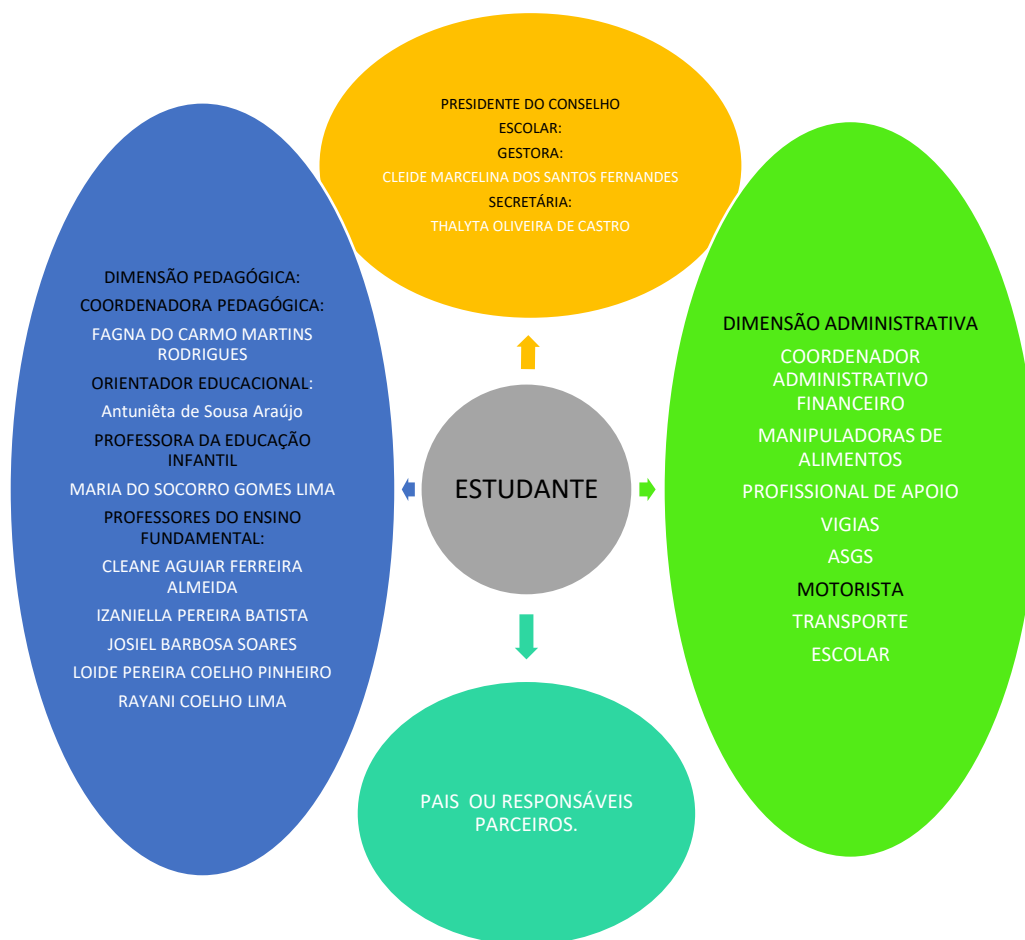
PRESIDENTE DO CONSELHO ESCOLAR:
GESTORA:
CLEIDE MARCELINA DOS SANTOS FERNANDES
SECRETÁRIA:
THALYTA OLIVEIRA DE CASTRO

DIMENSÃO PEDAGÓGICA:
COORDENADORA PEDAGÓGICA:
FAGNA DO CARMO MARTINS RODRIGUES
ORIENTADOR EDUCACIONAL:
Antuniêta de Sousa Araújo
PROFESSORA DA EDUCAÇÃO INFANTIL
MARIA DO SOCORRO GOMES LIMA
PROFESSORES DO ENSINO FUNDAMENTAL:
CLEANE AGUIAR FERREIRA ALMEIDA
IZANIELLA PEREIRA BATISTA
JOSIEL BARBOSA SOARES
LOIDE PEREIRA COELHO PINHEIRO
RAYANI COELHO LIMA

ESTUDANTE

DIMENSÃO ADMINISTRATIVA
COORDENADOR ADMINISTRATIVO FINANCEIRO
MANIPULADORAS DE ALIMENTOS
PROFISSIONAL DE APOIO
VIGIAS
ASGS
MOTORISTA
TRANSPORTE ESCOLAR

PAIS OU RESPONSÁVEIS PARCEIROS.